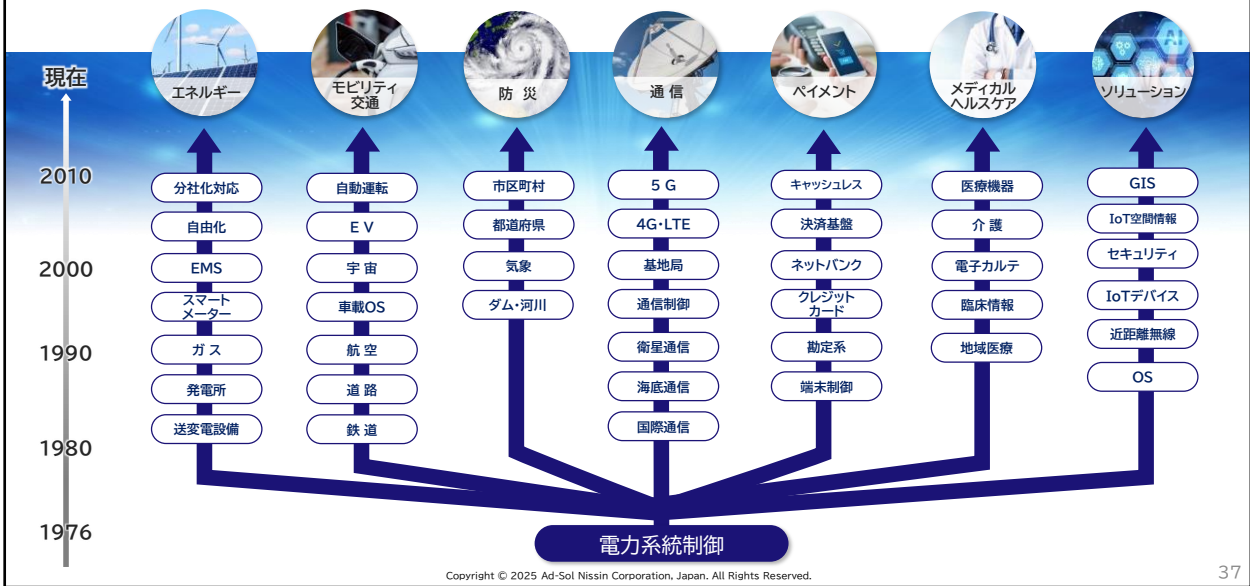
現在

2010

2000

1990

1980

1976

エネルギー
分社化対応
自由化
EMS
スマートメーター
ガス
発電所
送変電設備

モビリティ交通
自動運転
EV
宇宙
車載OS
航空
道路
鉄道

防災
市区町村
都道府県
気象
ダム・河川

通信
5G
4G・LTE
基地局
通信制御
衛星通信
海底通信
国際通信

ペイメント
キャッシュレス
決済基盤
ネットバンク
クレジットカード
勘定系
端末制御

メディカルヘルスケア
医療機器
介護
電子カルテ
臨床情報
地域医療

ソリューション
GIS
IoT空間情報
セキュリティ
IoTデバイス
近距離無線
OS

電力系統制御

Copyright © 2025 Ad-Sol Nissin Corporation, Japan. All Rights Reserved.

37